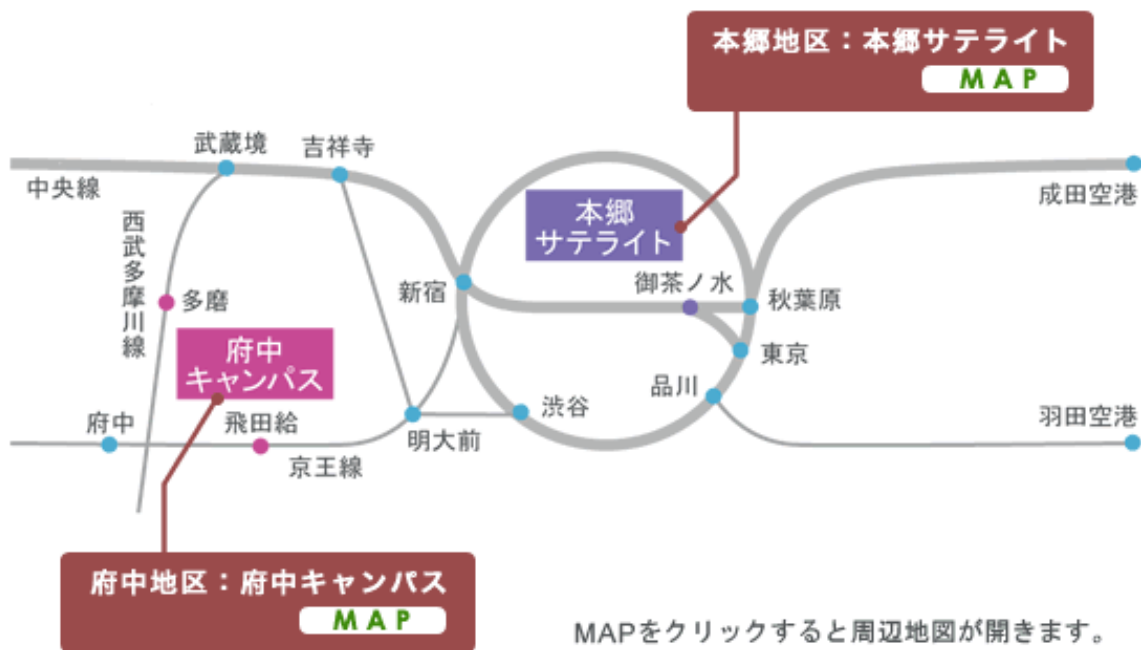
本郷地区：本郷サテライト
MAP

武蔵境
吉祥寺
中央線
西武多摩川線
多磨
本郷
サテライト
成田空港
新宿
御茶ノ水
秋葉原
府中
キャンパス
東京
品川
渋谷
府中
飛田給
明大前
羽田空港
京王線

府中地区：府中キャンパス
MAP

MAPをクリックすると周辺地図が開きます。